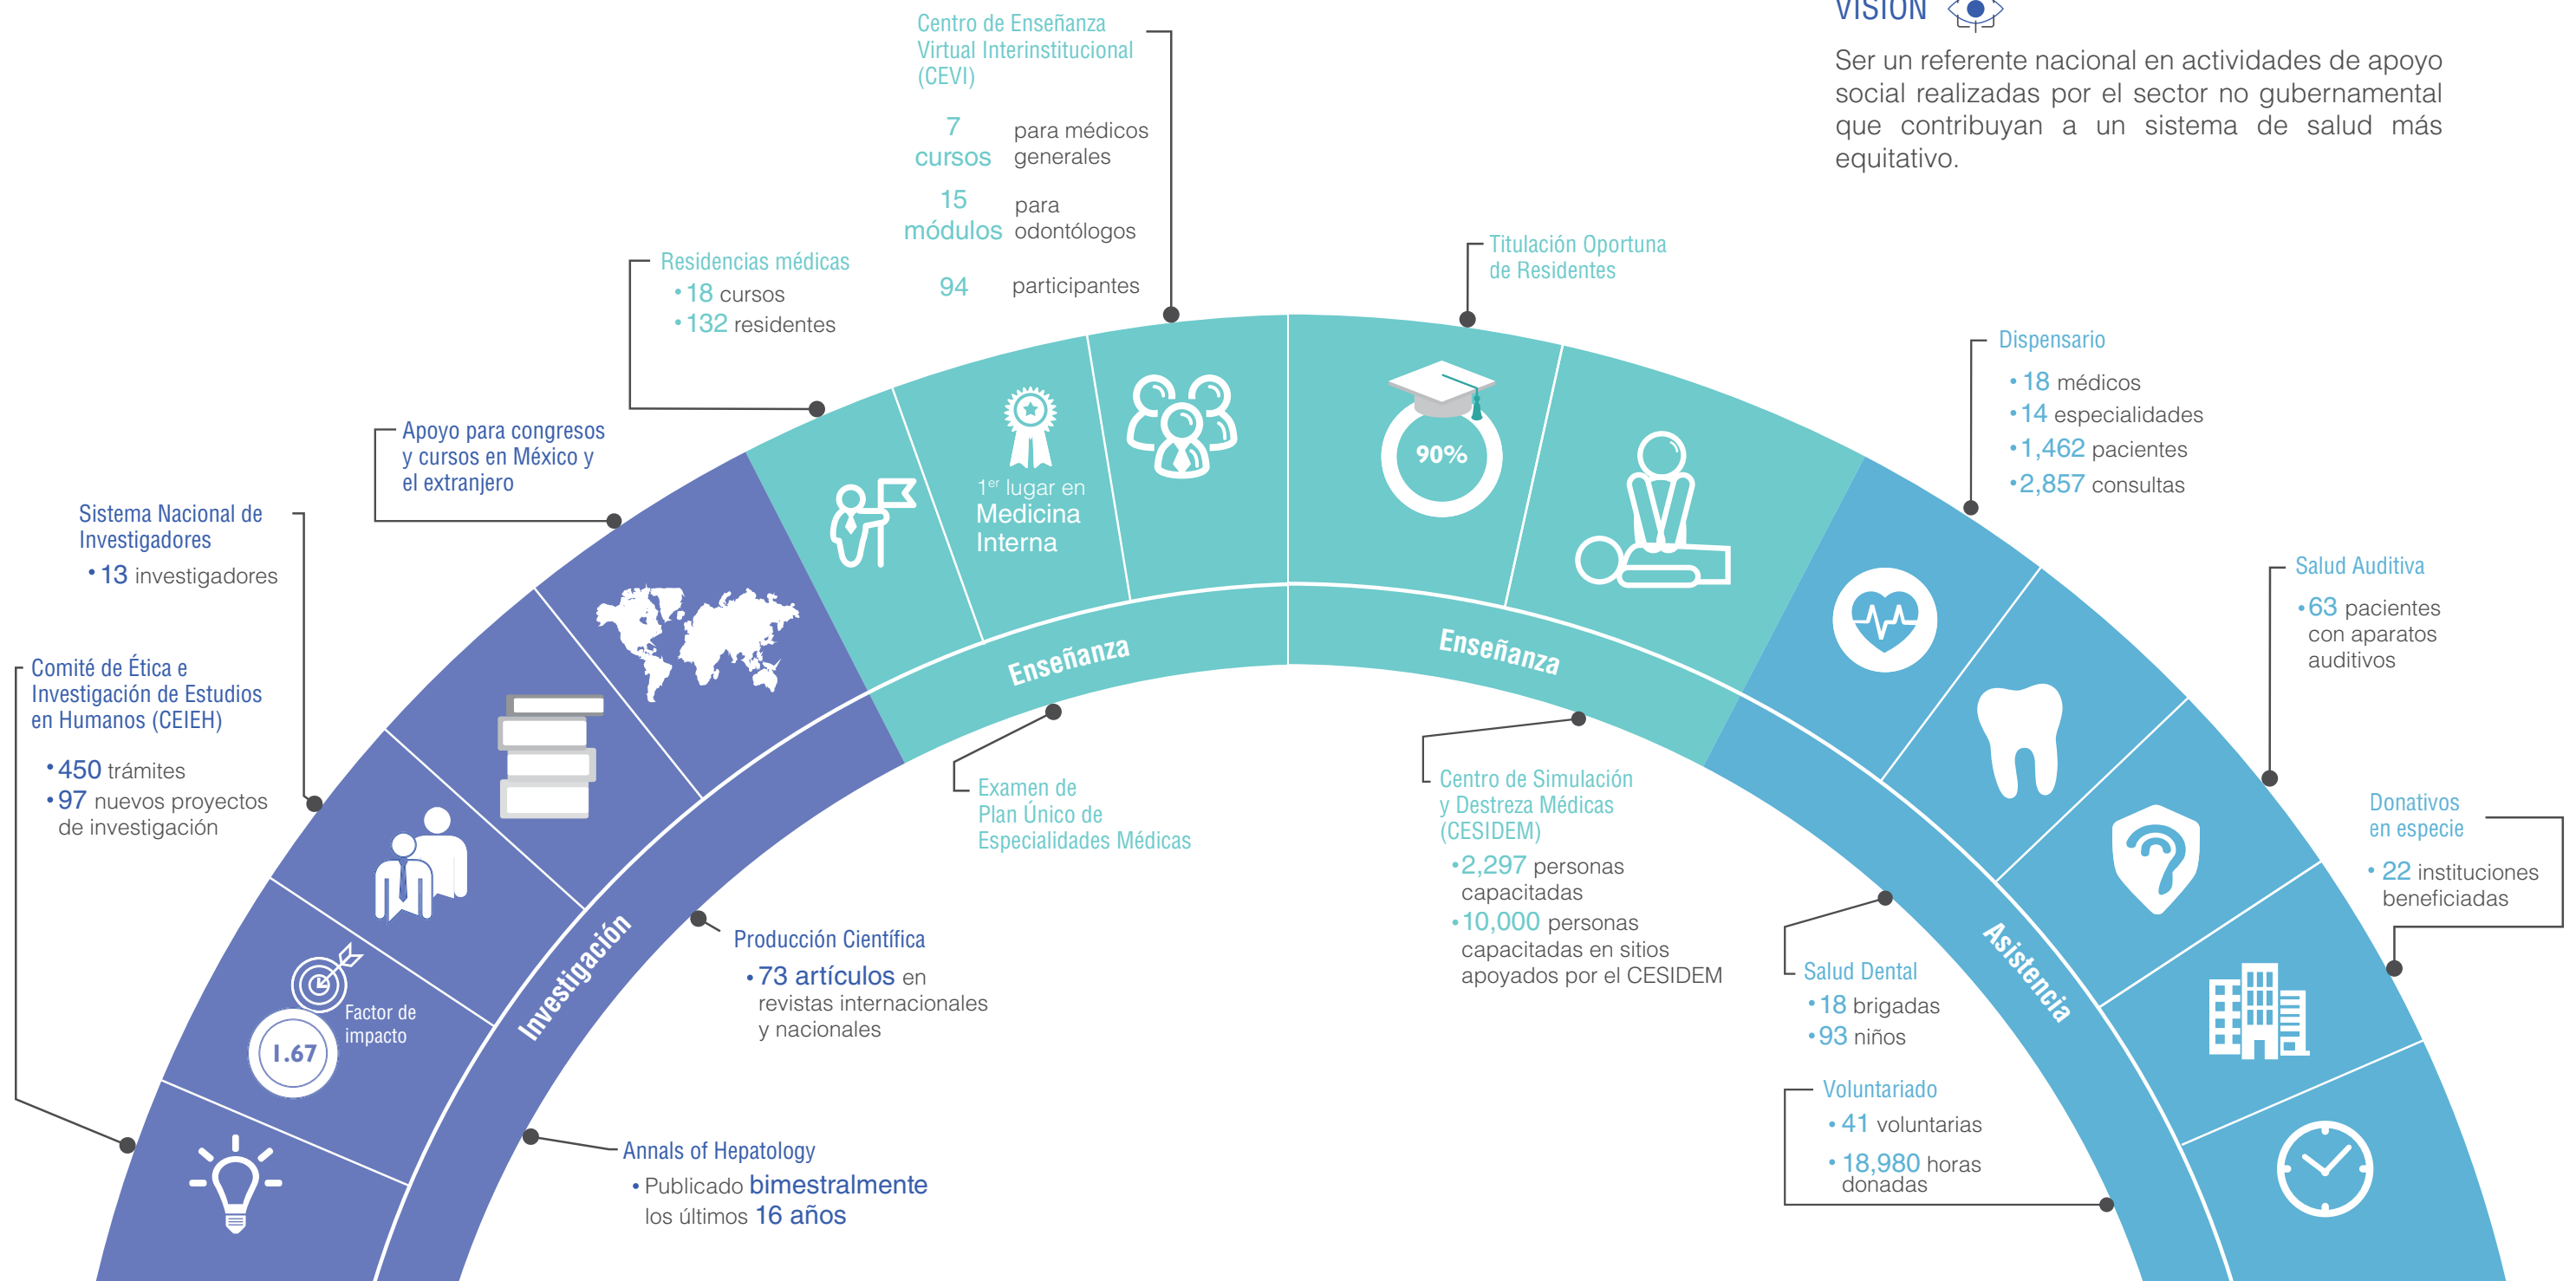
VISIÓN

Ser un referente nacional en actividades de apoyo social realizadas por el sector no gubernamental que contribuyan a un sistema de salud más equitativo.

Centro de Enseñanza Virtual Interinstitucional (CEVI)

7 cursos para médicos generales

15 módulos para odontólogos

94 participantes

Residencias médicas
• 18 cursos
• 132 residentes

Titulación Oportuna de Residentes

Dispensario
• 18 médicos
• 14 especialidades
• 1,462 pacientes
• 2,857 consultas

Apoyo para congresos y cursos en México y el extranjero

Sistema Nacional de Investigadores
• 13 investigadores

Comité de Ética e Investigación de Estudios en Humanos (CEIEH)
• 450 trámites
• 97 nuevos proyectos de investigación

1er lugar en Medicina Interna

90%

Enseñanza

Enseñanza

Salud Auditiva
• 63 pacientes con aparatos auditivos

Donativos en especie
• 22 instituciones beneficiadas

Factor de impacto

1.67

Investigación

Asistencia

Examen de Plan Único de Especialidades Médicas

Centro de Simulación y Destreza Médicas (CESIDEM)
• 2,297 personas capacitadas
• 10,000 personas capacitadas en sitios apoyados por el CESIDEM

Producción Científica
• 73 artículos en revistas internacionales y nacionales

Salud Dental
• 18 brigadas
• 93 niños

Voluntariado
• 41 voluntarias
• 18,980 horas donadas

Annals of Hepatology
• Publicado bimestralmente los últimos 16 años